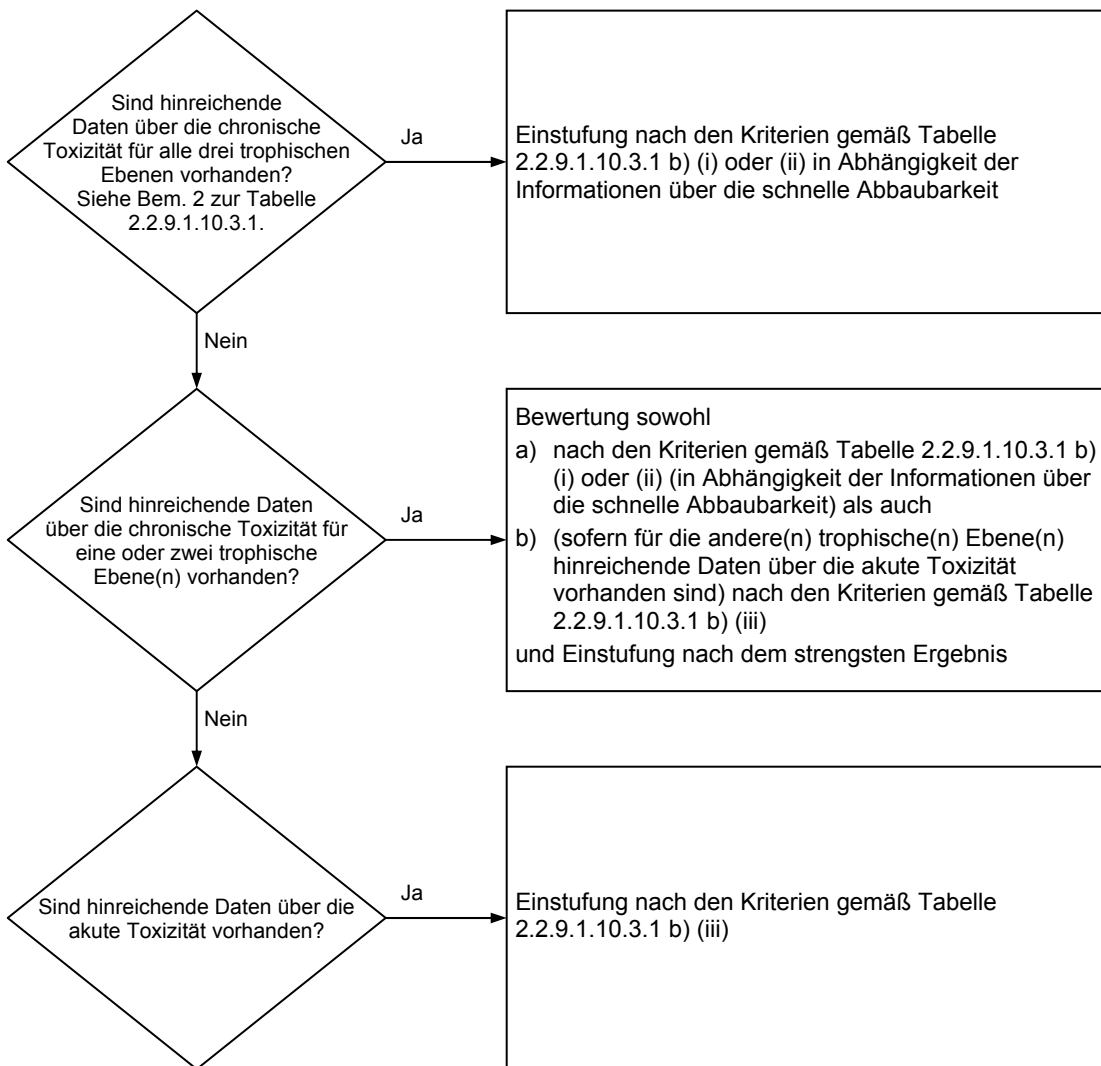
Sind hinreichende Daten über die chronische Toxizität für alle drei trophischen Ebenen vorhanden? Siehe Bem. 2 zur Tabelle 2.2.9.1.10.3.1.

Ja

Einstufung nach den Kriterien gemäß Tabelle 2.2.9.1.10.3.1 b) (i) oder (ii) in Abhängigkeit der Informationen über die schnelle Abbaubarkeit

Nein

Sind hinreichende Daten über die chronische Toxizität für eine oder zwei trophische Ebene(n) vorhanden?

Ja

Bewertung sowohl

a) nach den Kriterien gemäß Tabelle 2.2.9.1.10.3.1 b) (i) oder (ii) (in Abhängigkeit der Informationen über die schnelle Abbaubarkeit) als auch

b) (sofern für die andere(n) trophische(n) Ebene(n) hinreichende Daten über die akute Toxizität vorhanden sind) nach den Kriterien gemäß Tabelle 2.2.9.1.10.3.1 b) (iii)

und Einstufung nach dem strengsten Ergebnis

Nein

Sind hinreichende Daten über die akute Toxizität vorhanden?

Ja

Einstufung nach den Kriterien gemäß Tabelle 2.2.9.1.10.3.1 b) (iii)